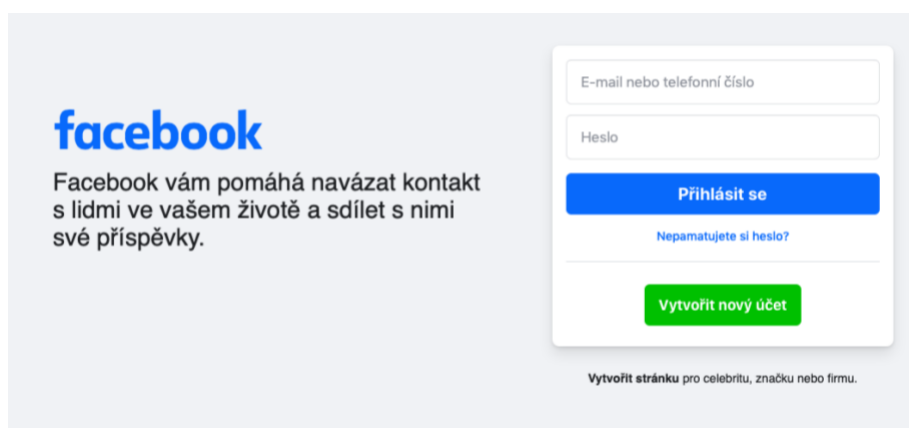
facebook

Facebook vám pomáhá navázat kontakt s lidmi ve vašem životě a sdílet s nimi své příspěvky.

E-mail nebo telefonní číslo

Heslo

Přihlásit se

Nepamatujete si heslo?

Vytvořit nový účet

Vytvořit stránku pro celebritu, značku nebo firmu.